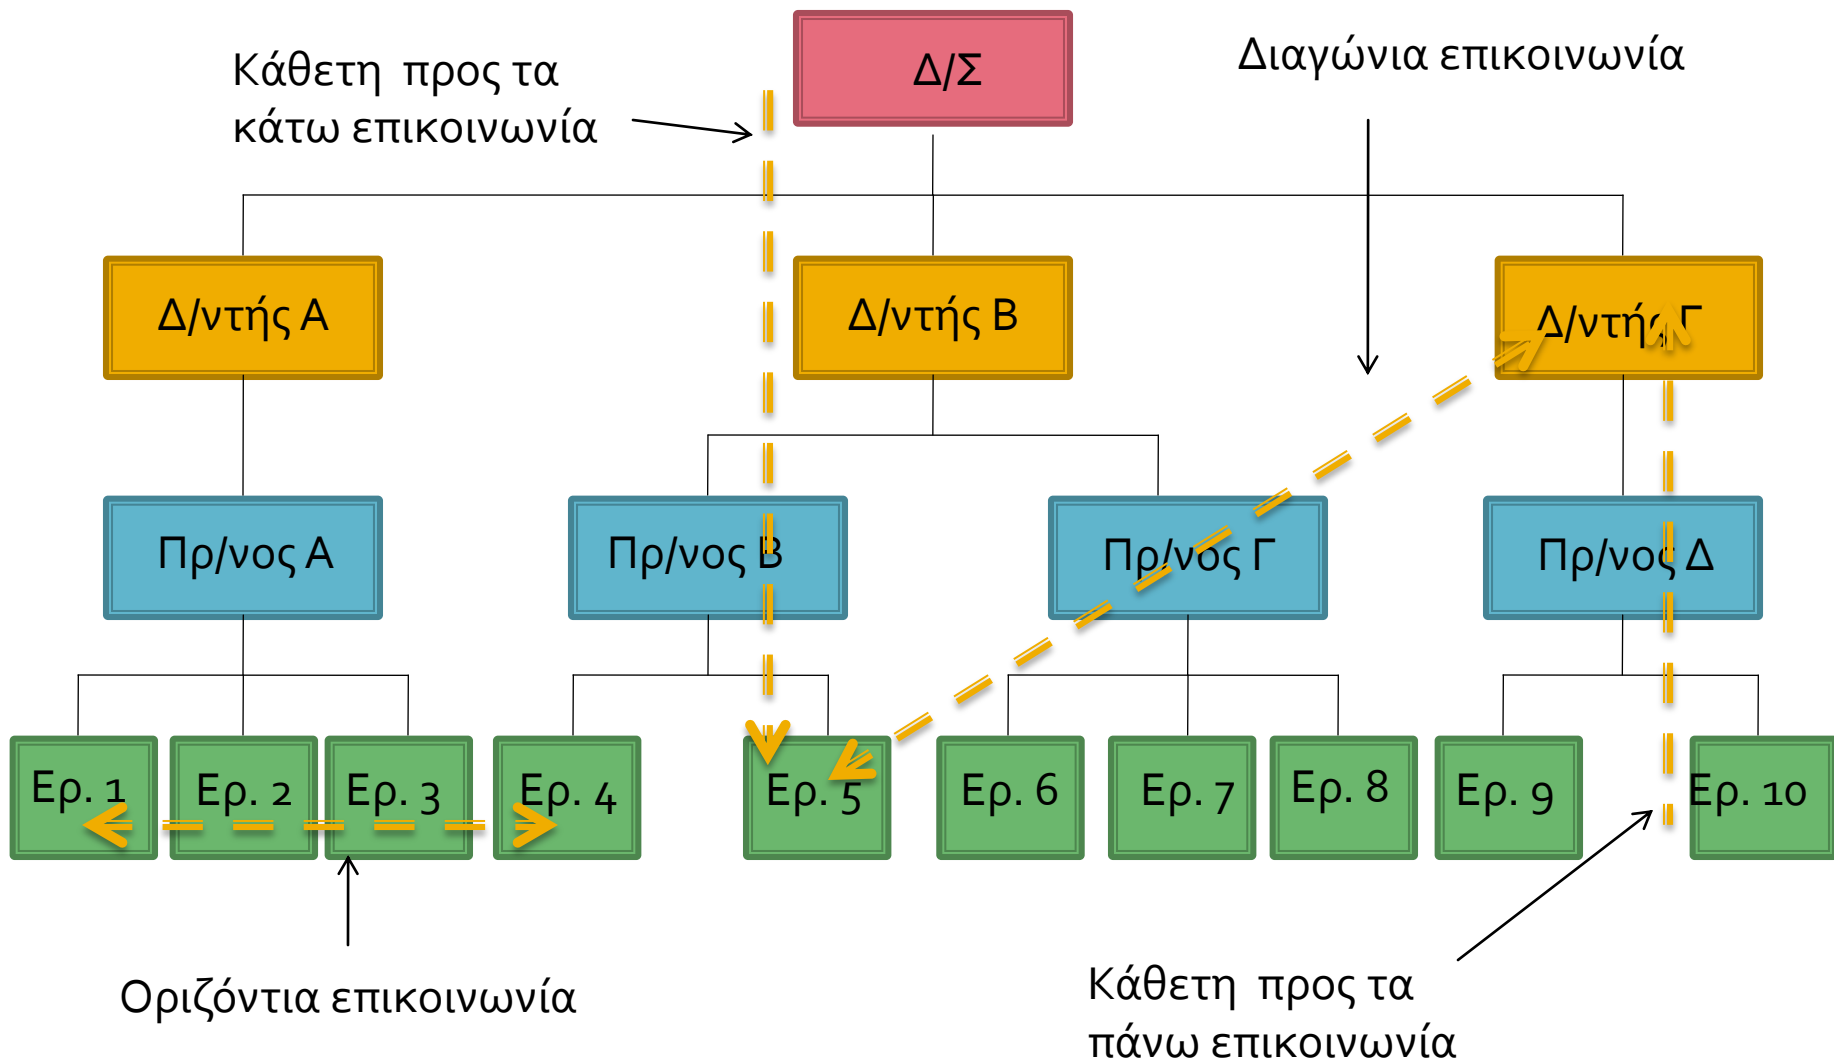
Κάθετη προς τα κάτω επικοινωνία

Δ/Σ

Διαγώνια επικοινωνία

Δ/ντής Α

Δ/ντής Β

Δ/ντής Γ

Πρ/νος Α

Πρ/νος Β

Πρ/νος Γ

Πρ/νος Δ

Ερ. 1

Ερ. 2

Ερ. 3

Ερ. 4

Ερ. 5

Ερ. 6

Ερ. 7

Ερ. 8

Ερ. 9

Ερ. 10

Οριζόντια επικοινωνία

Κάθετη προς τα πάνω επικοινωνία